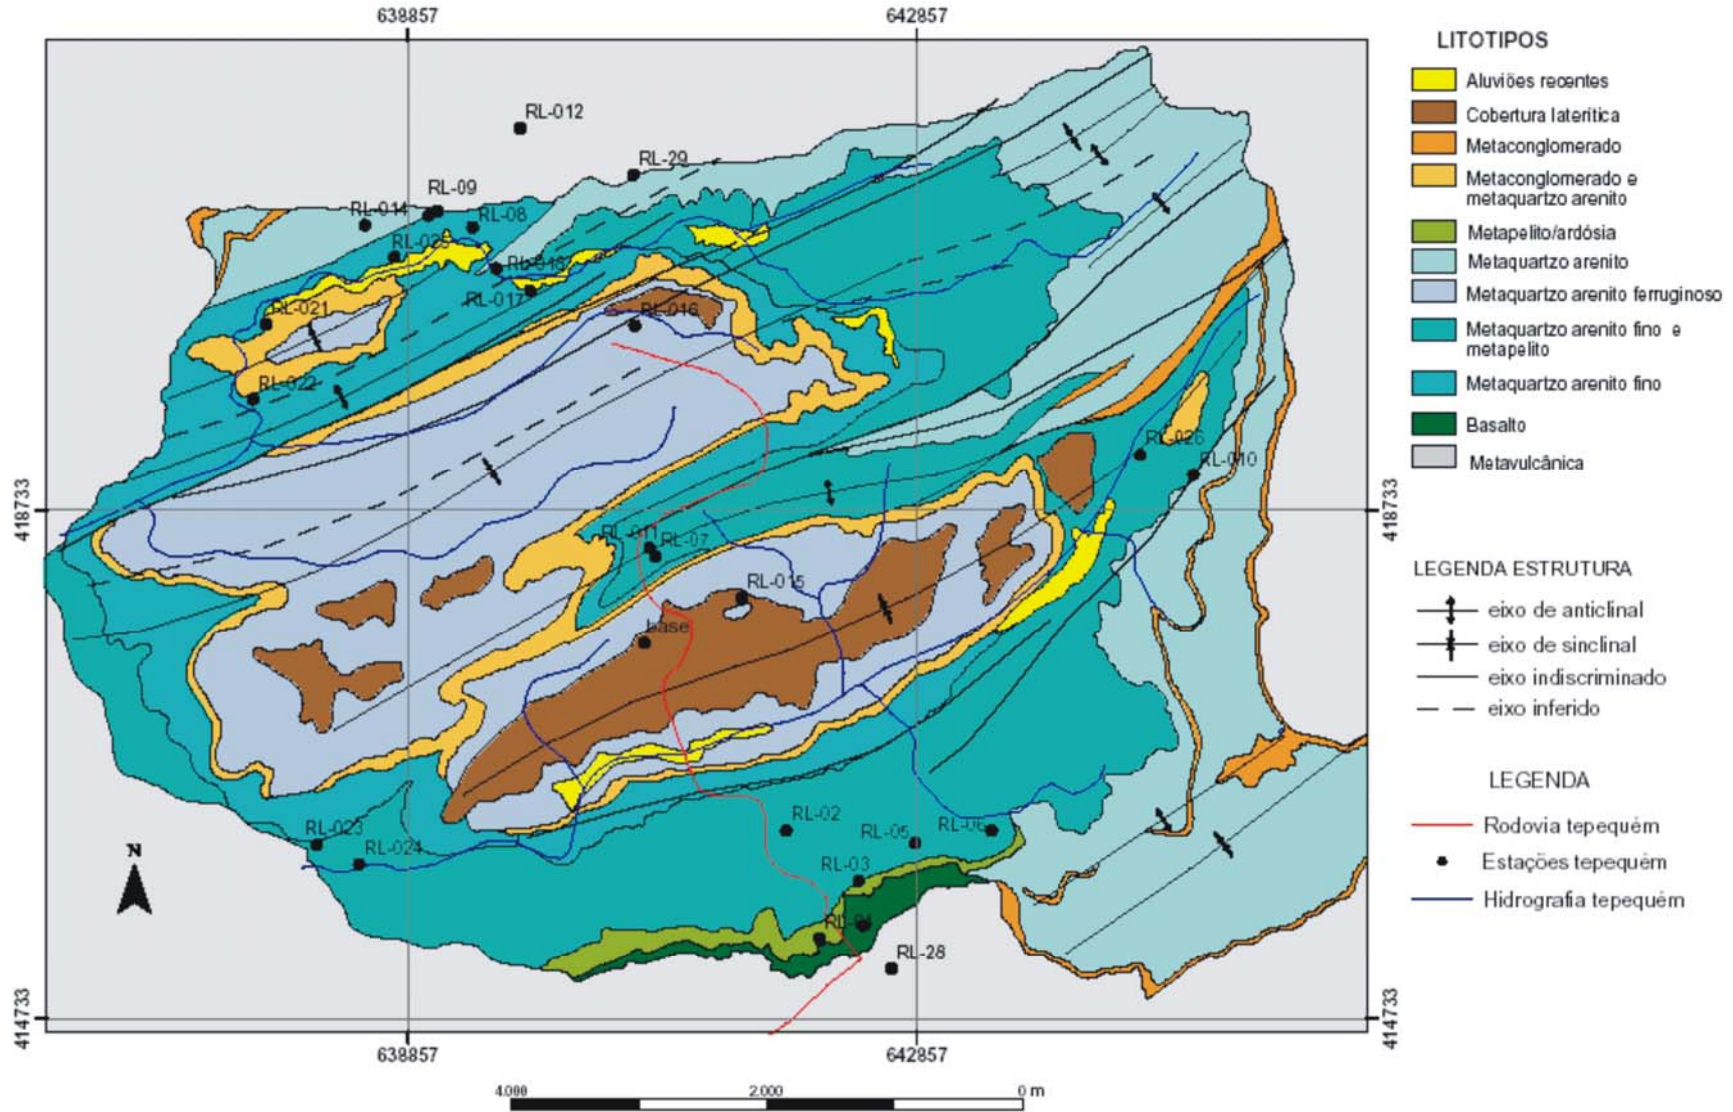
638857

642857

LITOTIPOS

Aluviões recentes

Cobertura laterítica

Metaconglomerado

Metaconglomerado e metaquartzo arenito

Metapelito/ardósia

Metaquartzo arenito

Metaquartzo arenito ferruginoso

Metaquartzo arenito fino e metapelito

Metaquartzo arenito fino

Basalto

Metavulcânica

RL-012

RL-29

RL-09

RL-014

RL-08

RL-025

RL-013

RL-017

RL-021

RL-016

RL-022

RL-026

RL-010

418733

418733

RL-011

RL-07

RL-015

Base

LEGENDA ESTRUTURA

eixo de anticlinal

eixo de sinclinal

eixo indiscriminado

eixo inferido

LEGENDA

Rodovia tepequém

Estações tepequém

Hidrografia tepequém

RL-02

RL-05

RL-06

RL-023

RL-024

RL-03

RL-04

RL-28

N

414733

414733

638857

642857

4.000

2.000

0 m